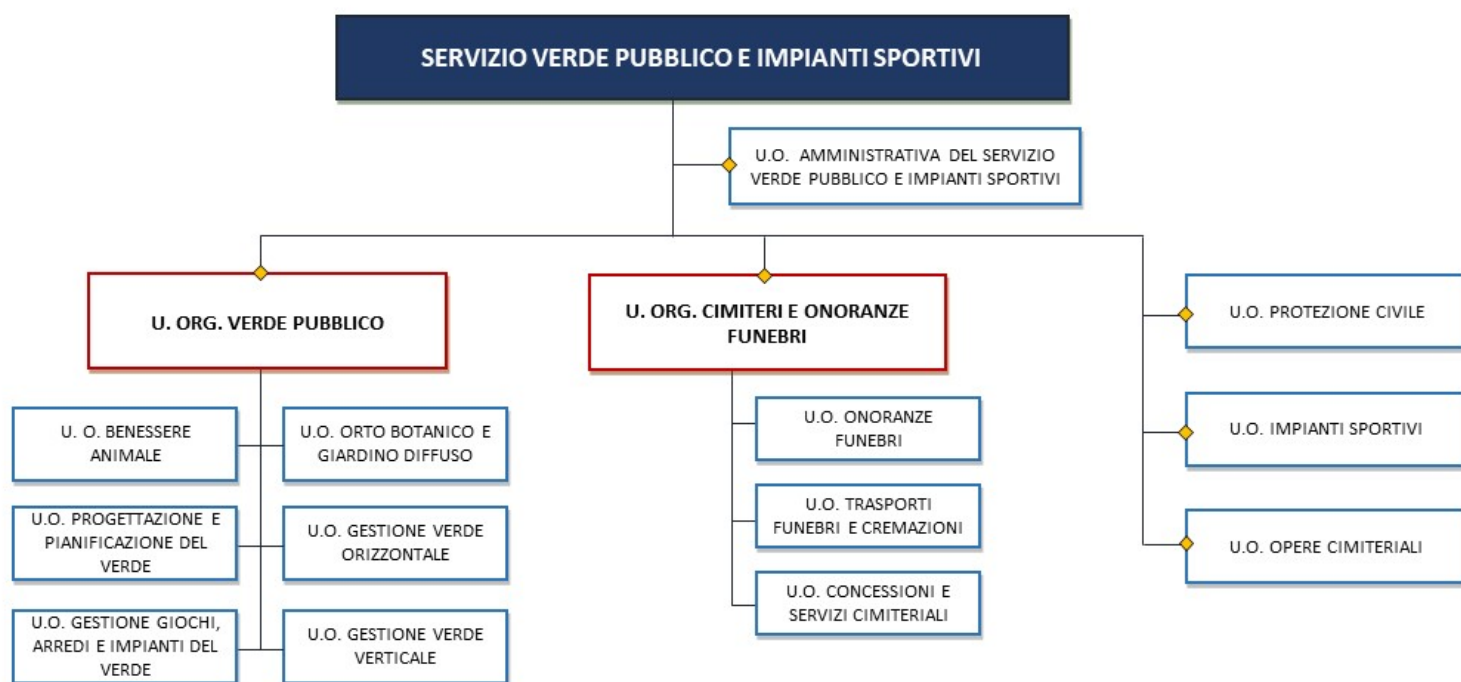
SERVIZIO VERDE PUBBLICO E IMPIANTI SPORTIVI

U.O. AMMINISTRATIVA DEL SERVIZIO VERDE PUBBLICO E IMPIANTI SPORTIVI

U. ORG. VERDE PUBBLICO

U. ORG. CIMITERI E ONORANZE FUNEBRI

U.O. PROTEZIONE CIVILE

U.O. IMPIANTI SPORTIVI

U.O. OPERE CIMITERIALI

U. O. BENESSERE ANIMALE

U.O. ORTO BOTANICO E GIARDINO DIFFUSO

U.O. PROGETTAZIONE E PIANIFICAZIONE DEL VERDE

U.O. GESTIONE VERDE ORIZZONTALE

U.O. GESTIONE GIOCHI, ARREDI E IMPIANTI DEL VERDE

U.O. GESTIONE VERDE VERTICALE

U.O. ONORANZE FUNEBRI

U.O. TRASPORTI FUNEBRI E CREMAZIONI

U.O. CONCESSIONI E SERVIZI CIMITERIALI